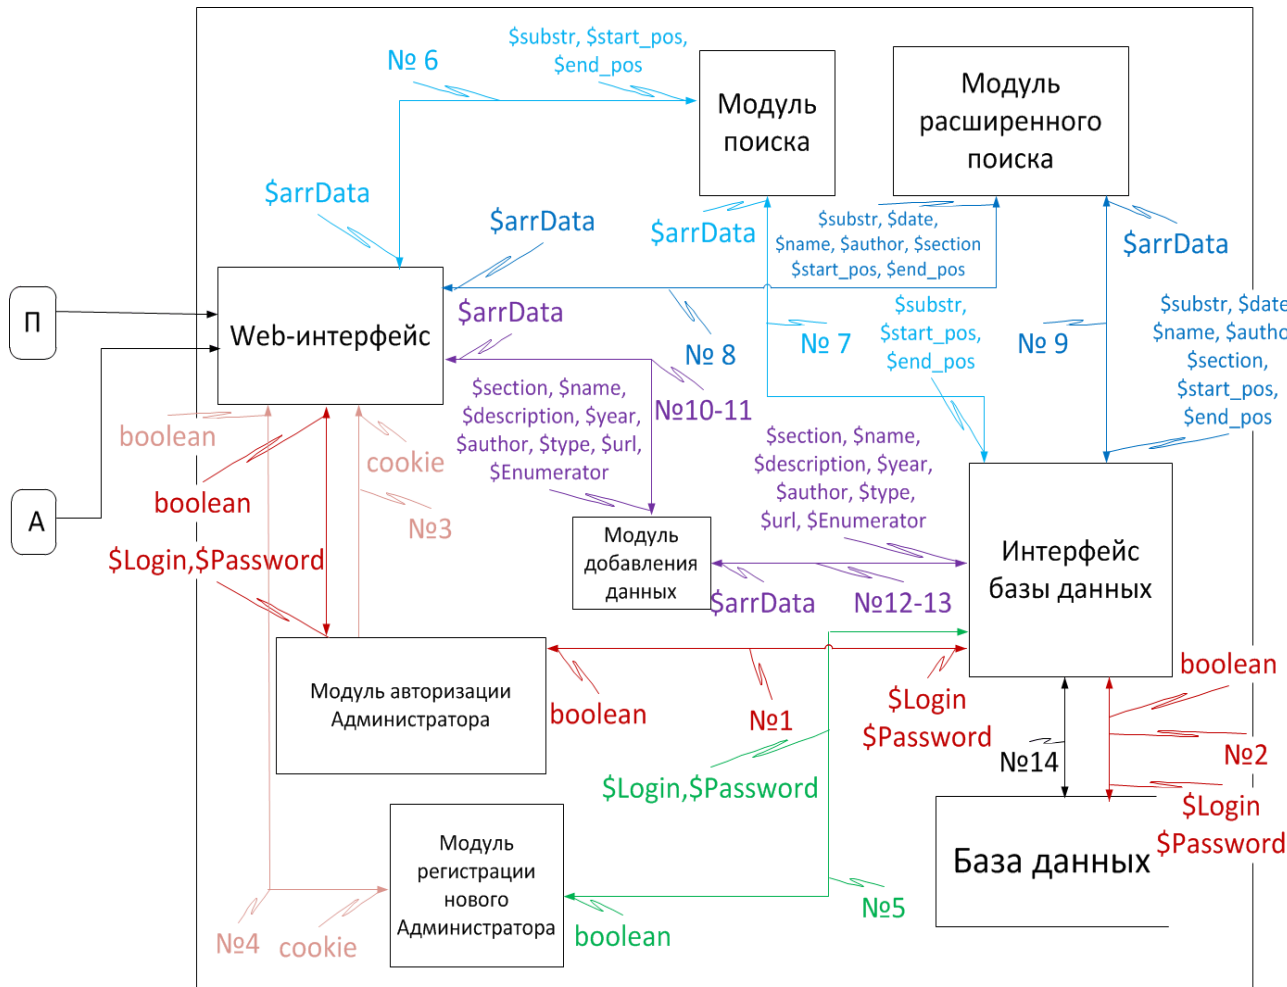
№ 6
$substr, $start_pos, $end_pos
Модуль поиска
Модуль расширенного поиска
$arrData
$arrData
$arrData
$substr, $date, $name, $author, $section $start_pos, $end_pos
$arrData
П
Web-интерфейс
$arrData
№ 8
№ 7
$substr, $start_pos, $end_pos
№ 9
$substr, $date, $name, $autho $section, $start_pos, $end_pos
$section, $name, $description, $year, $author, $type, $url, $Enumerator
№10-11
boolean
cookie
boolean
$section, $name, $description, $year, $author, $type, $url, $Enumerator
A
№3
Модуль добавления данных
Интерфейс базы данных
$Login,$Password
$arrData
№12-13
boolean
Модуль авторизации Администратора
boolean
№1
$Login $Password
№14
№2
$Login,$Password
$Login $Password
Модуль регистрации нового Администратора
База данных
№5
№4
cookie
boolean